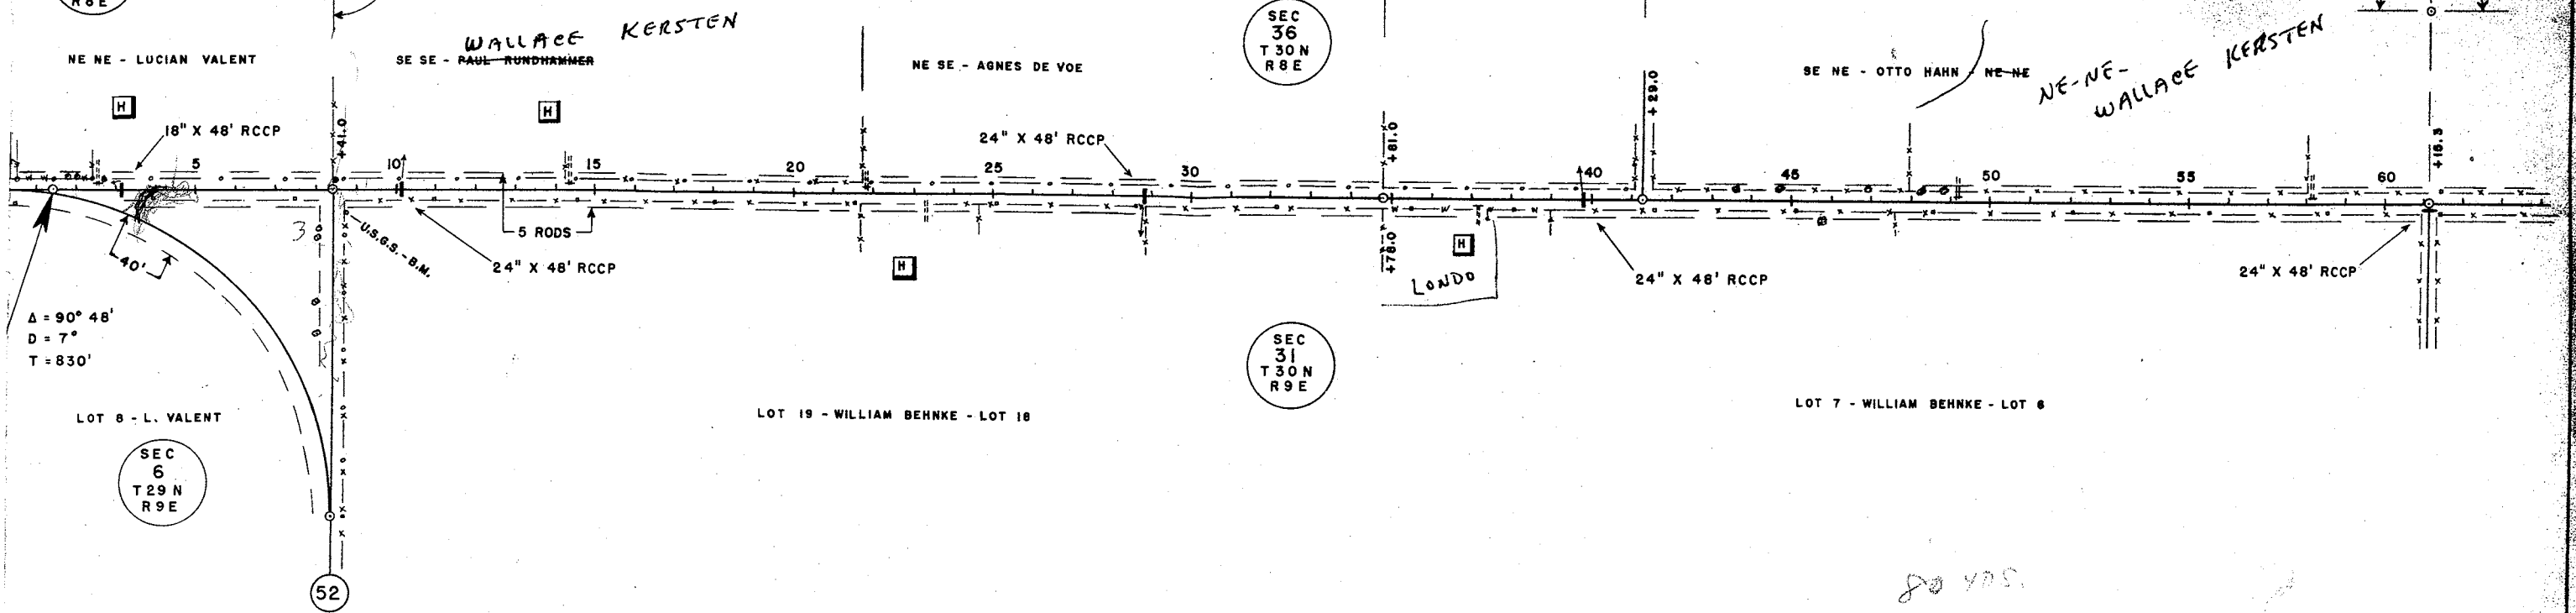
R8E

NE NE - LUCIAN VALENT

WALLACE KERSTEN

SE SE - ~~PAUL RUNDHAMMER~~

NE SE - AGNES DE VOE

SEC 36 T30N R8E

SE NE - OTTO HAHN - ~~NE NE~~

NE-NE-
WALLACE KERSTEN

H

18" X 48' RCCP

H

24" X 48' RCCP

+41.0

+81.0

+29.0

+16.5

5

10

15

20

25

30

40

45

50

55

60

3

40'

U.S.G.S.-B.M.

5 RODS

24" X 48' RCCP

H

+78.0

H

LONDO

24" X 48' RCCP

24" X 48' RCCP

$\Delta = 90° 48'$
D = 7°
T = 830'

SEC 31 T30N R9E

LOT 8 - L. VALENT

LOT 19 - WILLIAM BEHNKE - LOT 18

LOT 7 - WILLIAM BEHNKE - LOT 6

SEC 6 T29N R9E

52

80 YDS.